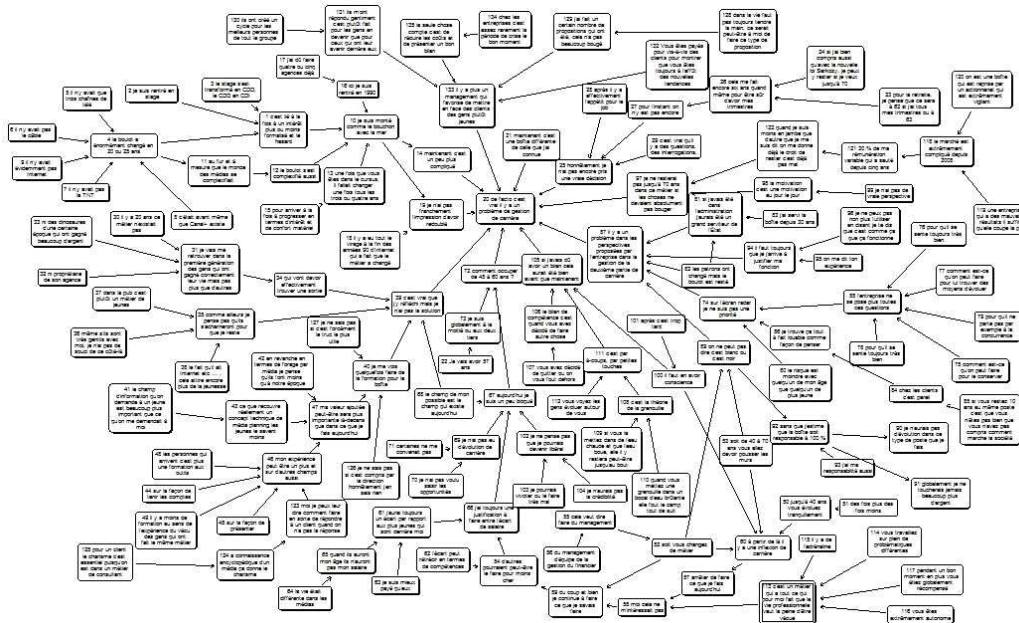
120 on ont créé un cycle pour les meilleurs personnes de tout le groupe

121 ils m'ont répondu gentiment c'est plutôt fait pour les gens en devenir que pour ceux qui ont leur avenir derrière eux

124 chez les entreprises c'est assez rarement le moment de croiser les bons moments

125 la seule chose compte c'est de réussir et de se présenter un bon bilan

122 je fait un certain nombre de propositions qui ont été faites sans les pas beaucoup bougé

126 dans le vie faut pas toujours rester la main, ca serait peut-être à moi de faire ce type de proposition

17 j'ai 60 faire quatre ou cinq agences déjà

16 ici je suis rentré en 1993

3 le stage s'est transformé en CDD, le CDD en CDI

2 je suis rentré en stage

123 il y a plus un management qui favorise de mettre en face des gens des gens plutôt jeunes

132 Vous êtes payés pour ce-à-vis des clients pour montrer que vous êtes toujours à l'écart des nouvelles tendances

24 si je suis compris aussi loin ce que veut mettre le Sarkozy je peux j'y rester et je veux jusqu'à 70

26 cela me fait encore six ans quand même pour être sûr d'avoir mes annuités

25 après il y a effectivement l'appétit pour le job

27 pour l'instant on ny est pas encore

23 pour la retraite, je pense que ce sera à 62 et je vous mes annuités ou à 63

120 on est une boîte qui est rachetée par un actionnaire qui est extrêmement vigilant

5 il n'y avait que trois chaînes de télé

6 il n'y avait pas le câble

8 il n'y avait évidemment pas Internet

7 il n'y avait pas la TNT

4 le boulot a énormément changé en 20 ou 25 ans

1 c'est de à la fois à un intérêt pour ce monde formidable et le hasard

10 je suis monté comme le bouchon avec la mer

11 au fur et à mesure que le monde des médias se complexifiait

12 le boulot s'est complexifié aussi

13 une fois que vous êtes dans le circuit, il fallait changer c'est tous les trois ou quatre ans

14 maintenant c'est un peu plus compliqué

21 maintenant c'est une boîte différente de celle que j'ai connue

28 c'est vrai qu'il y a des questions, des interrogations,

29 honnêtement je n'ai pas encore pris une vraie décision

122 quand je suis marié en famille que d'autre que je n'ai suis où on me donne déjà le droit de rester c'est déjà pas

115 le marché est actuellement compliqué depuis 2008

121 30 % de ma rémunération variable que je saute depuis cinq ans

97 je ne resterai pas jusqu'à 70 ans dans ce métier si les choses ne devaient absolument pas bouger

95 la motivation c'est une motivation au jour le jour

99 je ne pas ce vrai perspective

113 une entreprise qui a des moyens nécessaires à suffire quelle coupe la page

15 pour arriver à la fois à progresser en termes d'intérêt et de confort matériel

18 je n'ai pas franchement l'impression d'avoir reculé

20 de facto c'est vrai il y a un problème de gestion de carrière

19 je suis sur le visage à la fin des années 80 et pour qui a fait que le métier a changé

9 c'est avant même que Canal+ existe

30 il y a 20 ans ce métier n'existait pas

22 Il n'y a des dinosaures d'une certaine époque qui ont gagné beaucoup d'argent

31 je vais me retrouver dans la première génération des gens qui ont géré correctement leur vie mais pas plus que d'autres

32 propriétaire de son agence

34 qui vont devoir effectivement trouver une sortie

33 comme ailleurs je pense que plus la vie s'échelonnent pour que je reste

37 dans la pub c'est plutôt un métier de jeunes

36 même s'ils sont très gentils avec moi je n'ai pas le souci de ce client

35 le fait qu'il est internet etc... dans une entreprise dans cette époque de la jeunesse

39 c'est vrai que les jeunes eux mai je n'ai pas la solution

127 je ne sais pas si c'est forcément le truc le plus utile

42 en revanche en termes de forage par média je pense plus non moins que à notre époque

43 je me vois quelqu'un faire de la formation pour le boîte

41 le champ d'information qu'on demande à un jeune est beaucoup plus important que ce qu'on me demandait à moi

40 ce que recouvre réellement un concept technique de média planning les jeunes le savent moins

47 ma valeur ajoutée peut-être serait plus importante qu'elle ne l'est dans ce que je fais aujourd'hui

72 comment occuper ce de 40 à 60 ans ?

73 je suis globalement à la moitié ou aux deux tiers

22 Je veux avoir 57 ans

105 je veux dire 60 avoir un bilan pas aussi elle bien avant que maintenant

106 le bilan de compétence c'est quand vous avez déjà une autre chose

107 vous vous décidez de quitter et vous tout dehors

65 le champ de mon possible est, le champ qu'accepte aujourd'hui

67 aujourd'hui je suis un peu bloqué

71 certaines ne me convient pas

69 je ne pas eu d'évolution de carrière

70 je ne pas voulu saisir les opportunités

102 je ne pense pas que je vais pouvoir devenir libre

103 je pourrais vivoter ou le faire très mal

111 c'est par à-coups, par petites touches

112 vous voyez les gens évoluer autour de vous

108 c'est la théorie de la grenouille

109 si vous la mettez dans de l'eau chaude et que l'eau bouillie elle saute, dans l'eau froide reste jusqu'au bout

110 quand vous mettez une grenouille dans un seau de à l'avoine elle fait le camp tout de suite

104 je n'aurais pas la crédibilité

101 après c'est trop tard

100 il faut en avoir conscience

45 les personnes qui arrivent c'est plus une formation aux outils

44 sur la façon de lire les comptes

46 mon expérience peut être un plus et sur d'autres champs aussi

49 il y a moins de formation au sens de l'expérience du vécu des gens qui ont fait le même métier

48 sur la façon de présenter

133 moi je peux leur dire comment faire en sorte de répondre à un client quand on n'a pas la réponse

128 je ne sais pas si c'est compris par la direction honnêtement je n'en sais rien

134 la connaissance encyclopédique d'un média et de sa chaleur

135 pour un client le charisme c'est essentiel quelqu'un qui est dans un métier de consultant

63 quand le salon mon âge là nous ne sommes moins cher

64 je vis âgé différente dans les médias

62 je suis mieux payé qu'eux

61 jeune toujours un écart par rapport aux jeunes qui sont derniers moi

66 je suis toujours une justification à faire entre l'écart de salaire

60 l'écart peut réduire en termes de compétences

59 ils coûtent beaucoup moins à faire plus moins cher

58 ce coup et bien je continue à faire ce que je savais faire

56 le management d'expérience de la gestion du financier

55 cela veut dire faire du management

53 soit vous changez de métier

52 soit de 40 à 70 ans vous allez devoir pousser les murs

51 je n'ai pas pu vous dire c'est bien ou c'est non

54 chez les clients c'est pareil

50 le risque est de me moins avoir quelqu'un de mon âge que quelqu'un de plus jeune

56 je trouve ça tout à fait louable comme façon de penser

74 sur l'écran rester je ne suis pas une priorité

94 il faut toujours que je arrive à justifier ma fonction

93 on me dit un expérience

96 je ne peux pas non plus l'utiliser en disant je le dis que c'est comme ça que ça fonctionne

89 les patrons ont changé mais le boulot est resté

90 j'avais été dans l'administration j'aurais été un grand serviteur de l'état

83 je sers la boîte depuis 20 ans

77 il y a un problème dans les perspectives proposées par l'entreprise dans la gestion de la deuxième partie de carrière

76 pour qui je serais toujours bien

88 l'entreprise ne se pose plus toujours ces questions

77 comment est-ce qu'on peut faire de pour trouver des moyens d'évoluer

79 pour moi me pense pas que ça serait une évaluation de la concurrence

78 comment est-ce qu'on peut faire pour le conserver

75 pour qu'il se sente toujours bien

80 et vous restez 10 ans au même poste c'est que vous n'avez pas tant que vous savez pas comment marche la société

92 sans que j'estime que la boîte est responsable à 100 %

93 je me responsabilité aussi

90 je n'aurais pas d'évolution dans ce type de poste que je fais

91 globalement je me trouverais jamais beaucoup plus d'argent

80 j'avais 40 ans vous évoluez inexorablement

81 ces fois pas des fois moins

85 à partir de là il y a une inflexion de carrière

113 il y a le stratégique

114 vous travaillez sur des problèmes différents

116 il faut un métier qui a tout ce qui pour moi fait que la vie professionnelle vaut la peine d'être vécue

117 pendant un bon moment en plus vous étiez globalement récompensé

115 vous êtes extrêmement autonome

57 amitié de faire ce que je fais aujourd'hui

58 moi cela ne m'intéressait pas